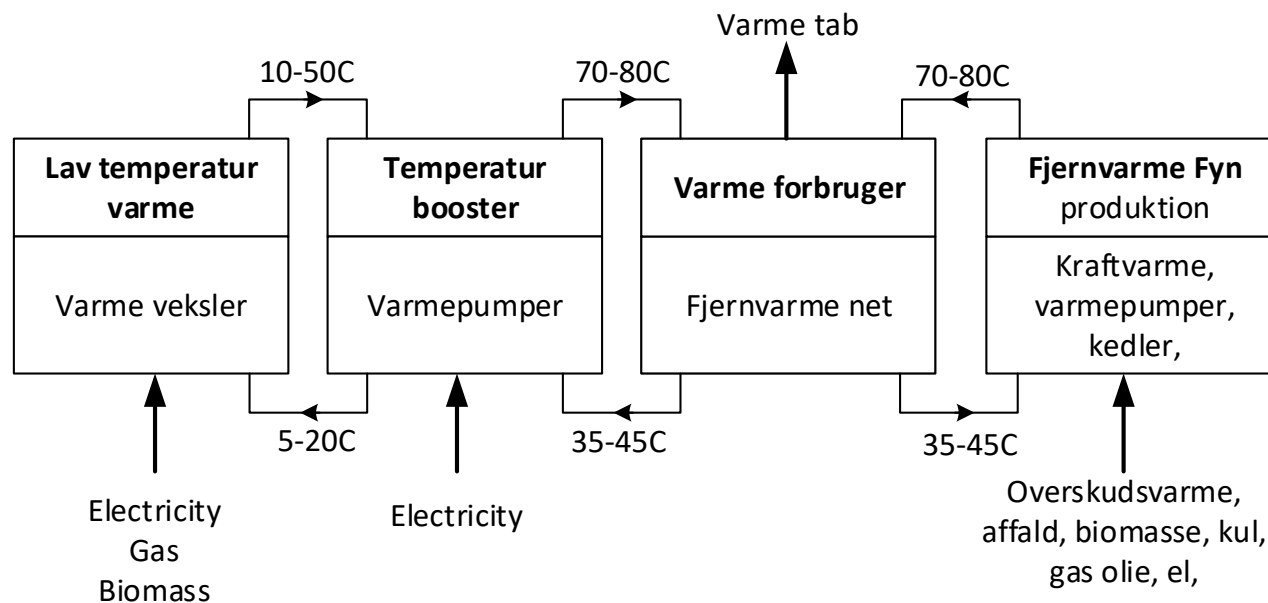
Varme tab

10-50C

70-80C

70-80C

**Lav temperatur varme**

Varme veksler

**Temperatur booster**

Varmepumper

**Varme forbruger**

Fjernvarme net

**Fjernvarme Fyn** produktion

Kraftvarme, varmepumper, kedler,

5-20C

35-45C

35-45C

Electricity
Gas
Biomass

Electricity

Overskudsvarme, affald, biomasse, kul, gas olie, el,